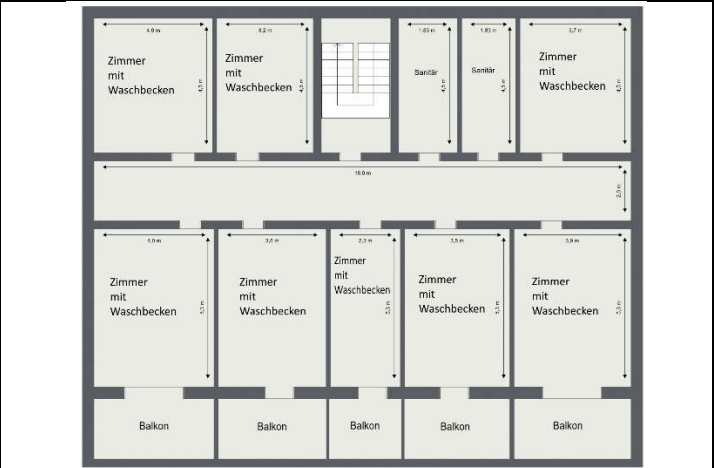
4,0 m
Zimmer mit Waschbecken
4,5 m

3,2 m
Zimmer mit Waschbecken
4,5 m

1,03 m
Sanitär
4,5 m

1,03 m
Sanitär
4,5 m

3,7 m
Zimmer mit Waschbecken
4,5 m

18,0 m
2,3 m

4,0 m
Zimmer mit Waschbecken
5,5 m

3,6 m
Zimmer mit Waschbecken
5,5 m

2,3 m
Zimmer mit Waschbecken
5,5 m

3,5 m
Zimmer mit Waschbecken
5,5 m

3,9 m
Zimmer mit Waschbecken
5,5 m

Balkon

Balkon

Balkon

Balkon

Balkon